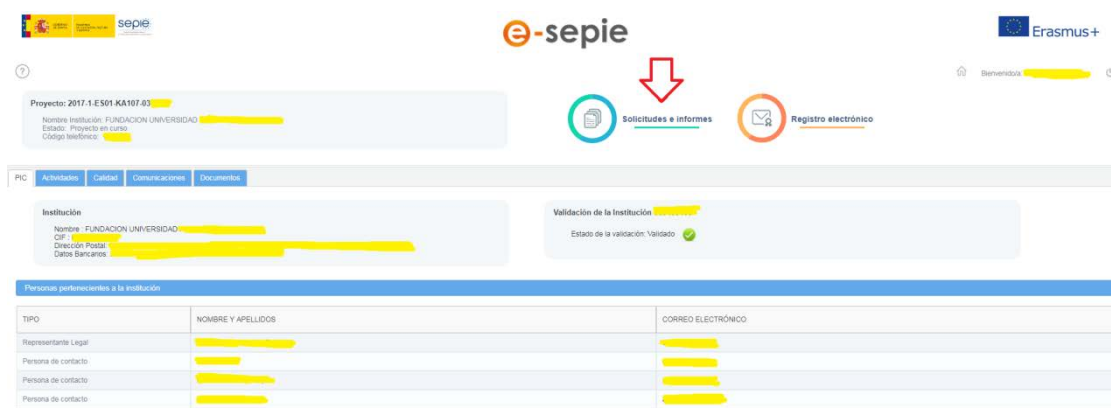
sepie

e-sepie

Erasmus+

?

Bienvenido/a: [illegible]

Proyecto: 2017-1-ES01-KA107-03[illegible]

Nombre Institución: FUNDACION UNIVERSIDAD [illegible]
Estado: Proyecto en curso
Código telefónico: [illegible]

Solicitudes e informes

Registro electrónico

PIC | Actividades | Calidad | Comunicaciones | Documentos

Institución

Nombre : FUNDACION UNIVERSIDAD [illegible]
CIF : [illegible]
Dirección Postal : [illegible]
Datos Bancarios : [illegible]

Validación de la Institución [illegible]

Estado de la validación: Validado

Personas pertenecientes a la institución

| TIPO | NOMBRE Y APELLIDOS | CORREO ELECTRÓNICO |
|---|---|---|
| Representante Legal | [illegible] | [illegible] |
| Persona de contacto | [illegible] | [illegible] |
| Persona de contacto | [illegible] | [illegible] |
| Persona de contacto | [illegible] | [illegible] |